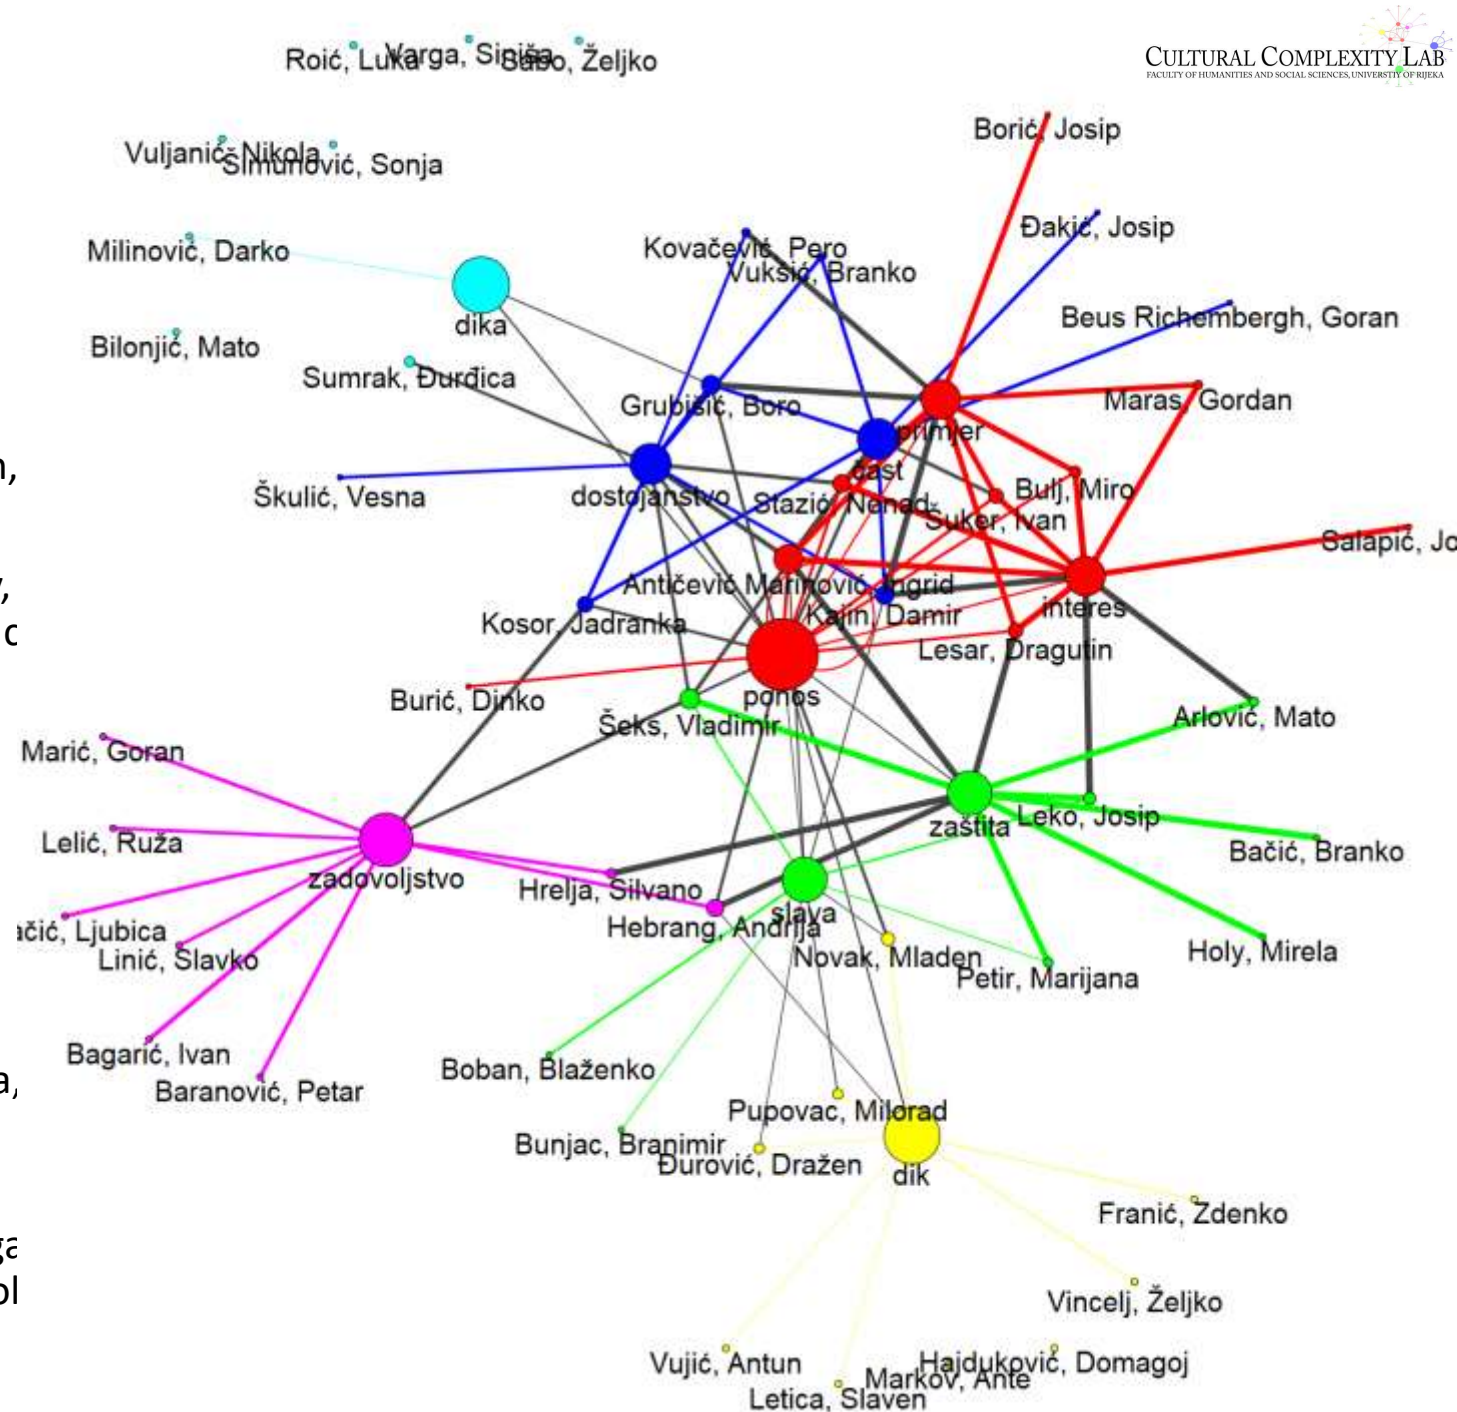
CULTURAL COMPLEXITY LAB
FACULTY OF HUMANITIES AND SOCIAL SCIENCES, UNIVERSITY OF RIJEKA

Roić, Luka
Varga, Siniša
Šabo, Željko
Vuljanić, Nikola
Šimunović, Sonja
Milinović, Darko
Bilonjić, Mato
dika
Sumrak, Đurđica
Kovačević, Pero
Vuksić, Branko
Borić, Josip
Đakić, Josip
Beus Richembergh, Goran
Maras, Gordan
Grubišić, Boro
primjer
čast
Škulić, Vesna
dostojanstvo
Stazić, Nenad
Bulj, Miro
Šuker, Ivan
Salapić, Jo
Antičević Marinović, Ingrid
Kajin, Damir
interes
Kosor, Jadranka
Lesar, Dragutin
Burić, Dinko
ponos
Šeks, Vladimir
Arlović, Mato
Marić, Goran
Leko, Josip
zaštita
Lelić, Ruža
Bačić, Branko
zadovoljstvo
Hrelja, Silvano
slava
Hebrang, Andrija
ačić, Ljubica
Linić, Slavko
Novak, Mladen
Petir, Marijana
Holy, Mirela
Bagarić, Ivan
Baranović, Petar
Boban, Blaženko
Pupovac, Milorad
Bunjac, Branimir
Đurović, Dražen
dik
Franić, Zdenko
Vincelj, Željko
Vujić, Antun
Hajduković, Domagoj
Markov, Ante
Letica, Slaven
n,
,
c
a,
ga
ol